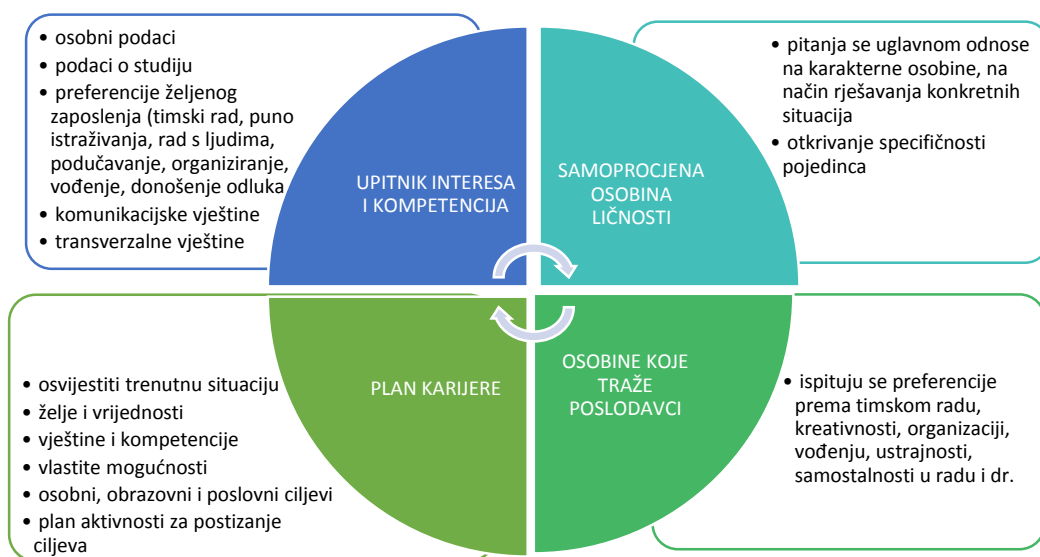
• osobni podaci
• podaci o studiju
• preferencije željenog zaposlenja (timski rad, puno istraživanja, rad s ljudima, podučavanje, organiziranje, vođenje, donošenje odluka
• komunikacijske vještine
• transverzalne vještine

UPITNIK INTERESA I KOMPETENCIJA

SAMOPROCJENA OSOBINA LIČNOSTI

• pitanja se uglavnom odnose na karakterne osobine, na način rješavanja konkretnih situacija
• otkrivanje specifičnosti pojedinca

PLAN KARIJERE

OSOBINE KOJE TRAŽE POSLODAVCI

• osvijestiti trenutnu situaciju
• želje i vrijednosti
• vještine i kompetencije
• vlastite mogućnosti
• osobni, obrazovni i poslovni ciljevi
• plan aktivnosti za postizanje ciljeva

• ispituju se preferencije prema timskom radu, kreativnosti, organizaciji, vođenju, ustrajnosti, samostalnosti u radu i dr.